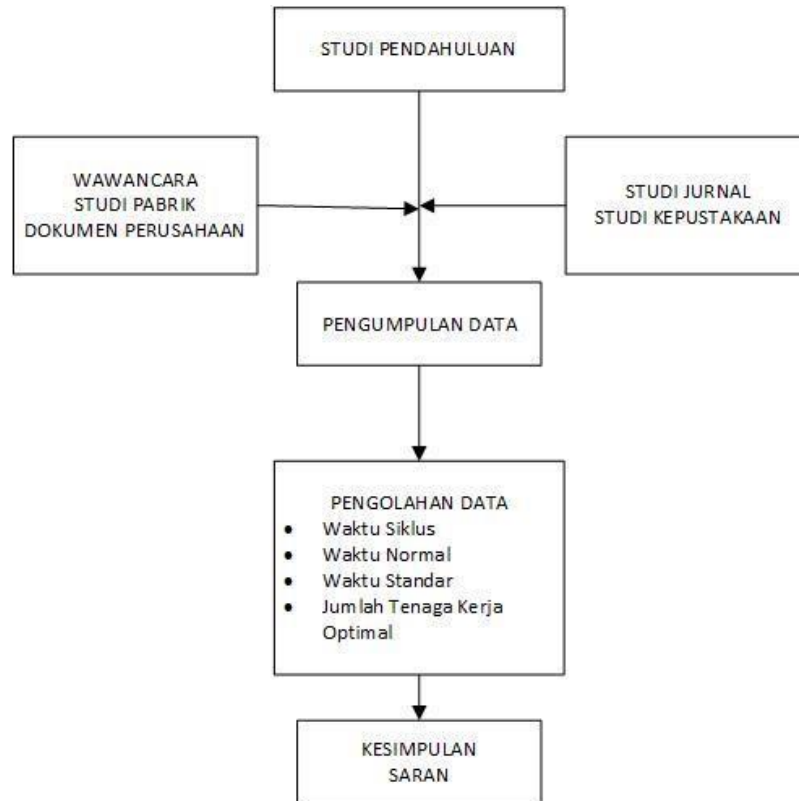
STUDI PENDAHULUAN

WAWANCARA
STUDI PABRIK
DOKUMEN PERUSAHAAN

STUDI JURNAL
STUDI KEPUSTAKAAN

PENGUMPULAN DATA

PENGOLAHAN DATA
- Waktu Siklus
- Waktu Normal
- Waktu Standar
- Jumlah Tenaga Kerja Optimal

KESIMPULAN
SARAN